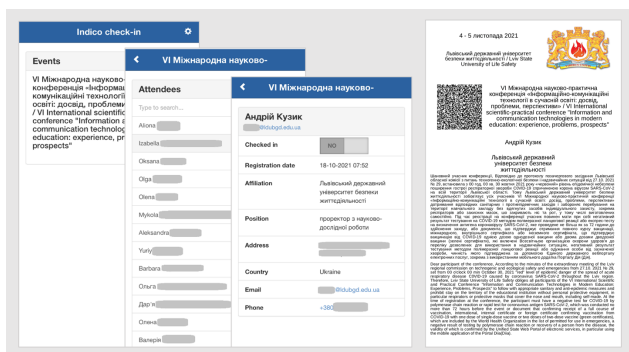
Indico check-in

Events

VI Міжнародна науково-практична конференція «Інформаційно-комунікаційні технології в сучасній освіті: досвід, проблеми, перспективи» / VI International scientific-practical conference "Information and communication technologies in modern education: experience, problems, prospects"

VI Міжнародна науково-

Attendees

Type to search...

Ationa

Izabella

Oksana

Olga

Olena

Mykola

Aleksandra

Yuriy

Barbara

Ольга

Олеся

Дар'я

Олена

Валерія

VI Міжнародна науково-

Андрій Кузик
@ldubgd.edu.ua

Checked in | NO

Registration date | 18-10-2021 07:52

Affiliation | Львівський державний університет безпеки життєдіяльності

Position | проректор з науково-дослідної роботи

Address

Country | Ukraine

Email | @ldubgd.edu.ua

Phone | +380

4 - 5 листопада 2021

Львівський державний університет безпеки життєдіяльності / Lviv State University of Life Safety

VI Міжнародна науково-практична конференція «Інформаційно-комунікаційні технології в сучасній освіті: досвід, проблеми, перспективи» / VI International scientific-practical conference "Information and communication technologies in modern education: experience, problems, prospects"

Андрій Кузик

Львівський державний університет безпеки життєдіяльності

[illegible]

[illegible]